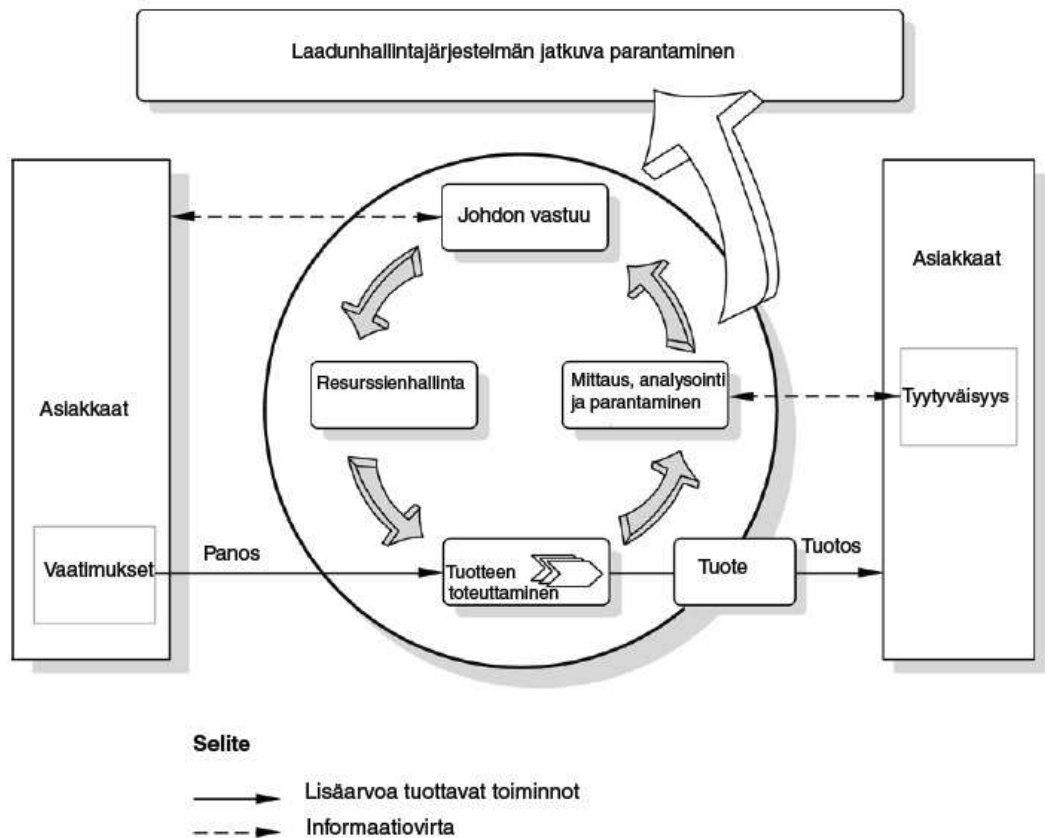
Laadunhallintajärjestelmän jatkuva parantaminen

Asiakkaat

Vaatimukset

Johdon vastuu

Resurssienhallinta

Mittaus, analysointi ja parantaminen

Panos

Tuotteen toteuttaminen

Tuote

Tuotos

Asiakkaat

Tyytyväisyys

Selite

Lisäarvoa tuottavat toiminnot

Informaatiovirta